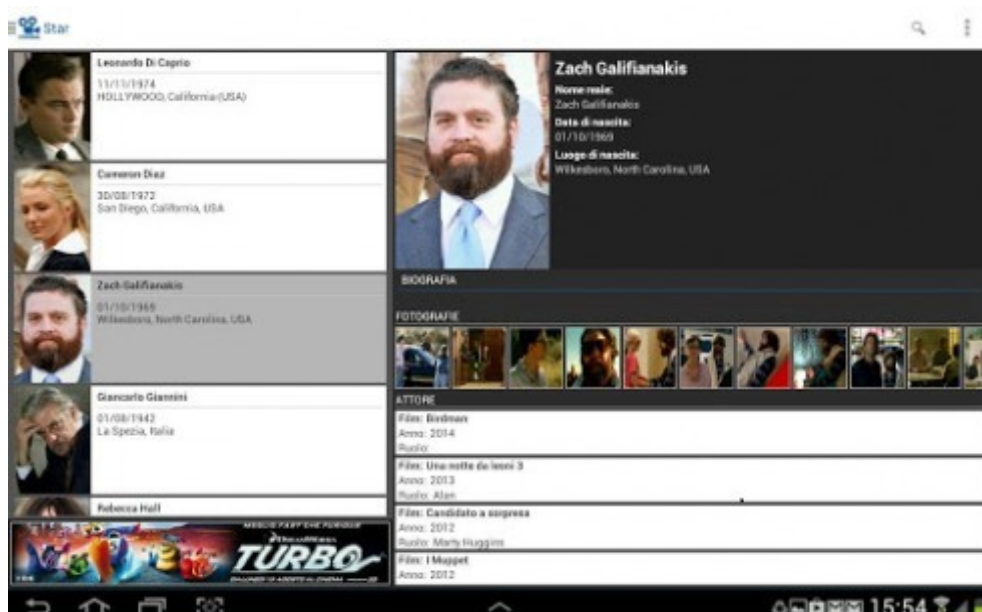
Star

Leonardo Di Caprio
11/11/1974
HOLLYWOOD, California (USA)

Cameron Diaz
30/08/1972
San Diego, California, USA

Zach Galifianakis
01/10/1969
Wilkesboro, North Carolina, USA

Giancarlo Giannini
01/08/1942
La Spezia, Italia

Rebecca Hall

TURBO

Zach Galifianakis
Nome reale:
Zach Galifianakis
Data di nascita:
01/10/1969
Luogo di nascita:
Wilkesboro, North Carolina, USA

BIOGRAFIA

FOTOGRAFIE

ATTORE

Film: Birdman
Anno: 2014
Ruolo:

Film: Una notte da leoni 3
Anno: 2013
Ruolo: Alan

Film: Candidato a sorpresa
Anno: 2012
Ruolo: Marty Huggins

Film: I Muppet
Anno: 2012

15:54